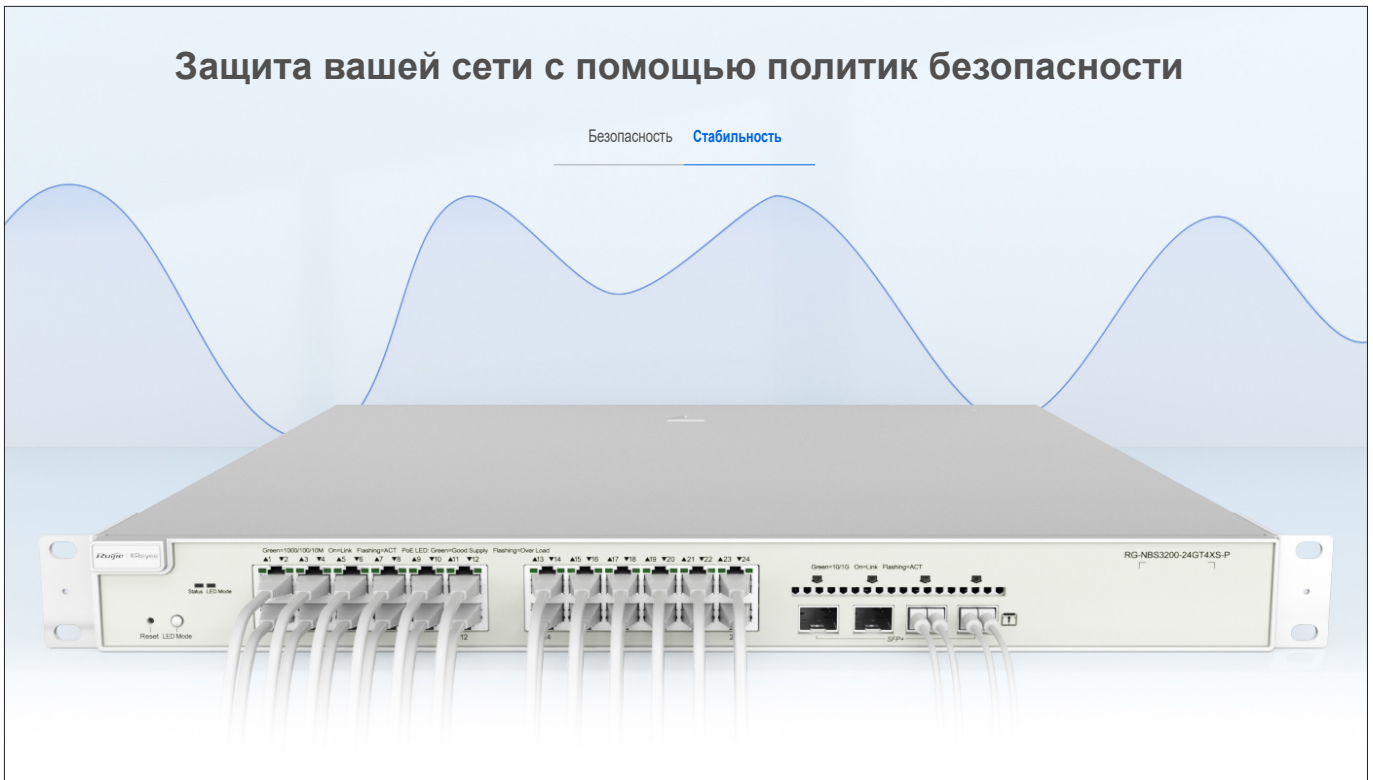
Защита вашей сети с помощью политик безопасности

Безопасность Стабильность

Ruijie | Reyee

Status LED Mode

Reset LED Mode

Green=1000/100/10M On=Link Flashing=ACT PoE LED: Green=Good Supply Flashing=Over Load

▲1 ▼2 ▲3 ▼4 ▲5 ▼6 ▲7 ▼8 ▲9 ▼10 ▲11 ▼12

12

▲13 ▼14 ▲15 ▼16 ▲17 ▼18 ▲19 ▼20 ▲21 ▼22 ▲23 ▼24

Green=10/1G On=Link Flashing=ACT

SFP+

RG-NBS3200-24GT4XS-P